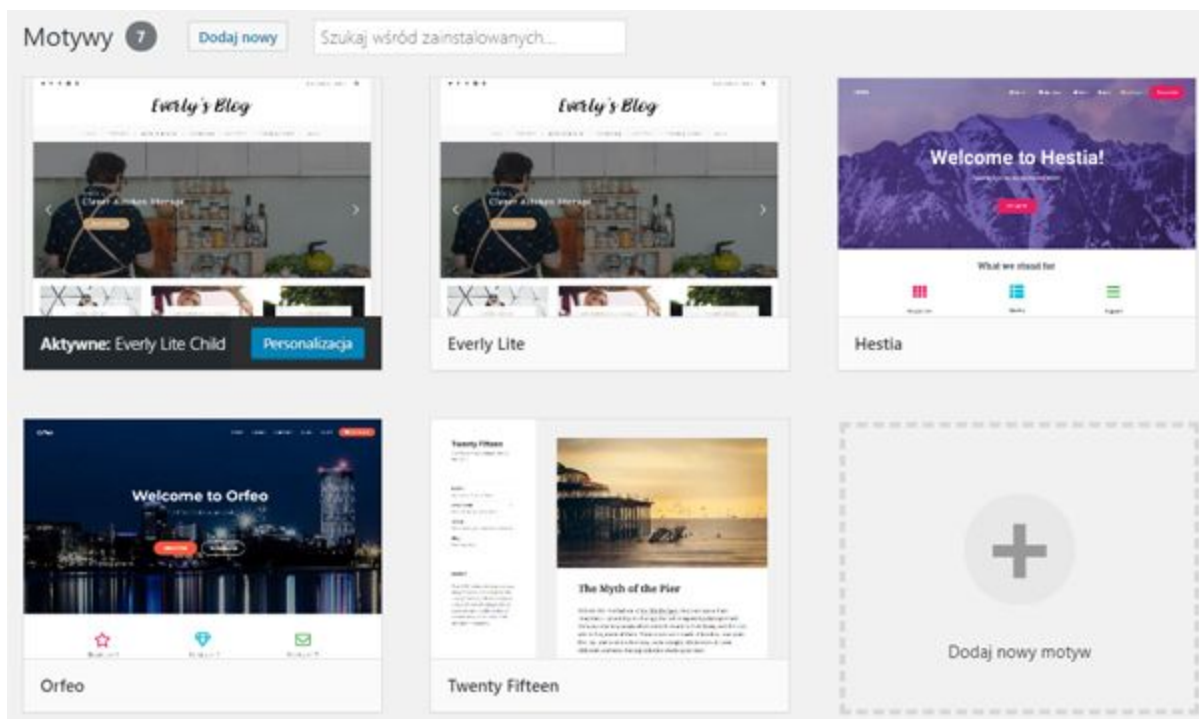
Motywy 7 Dodaj nowy Szukaj wśród zainstalowanych...

Everly's Blog

Clever Kitchen Storage

Aktywne: Everly Lite Child Personalizacja

Everly's Blog

Clever Kitchen Storage

Everly Lite

Welcome to Hestia!

What we stand for

Hestia

Welcome to Orfeo

Orfeo

Twenty Fifteen

The Myth of the Pier

Twenty Fifteen

Dodaj nowy motyw